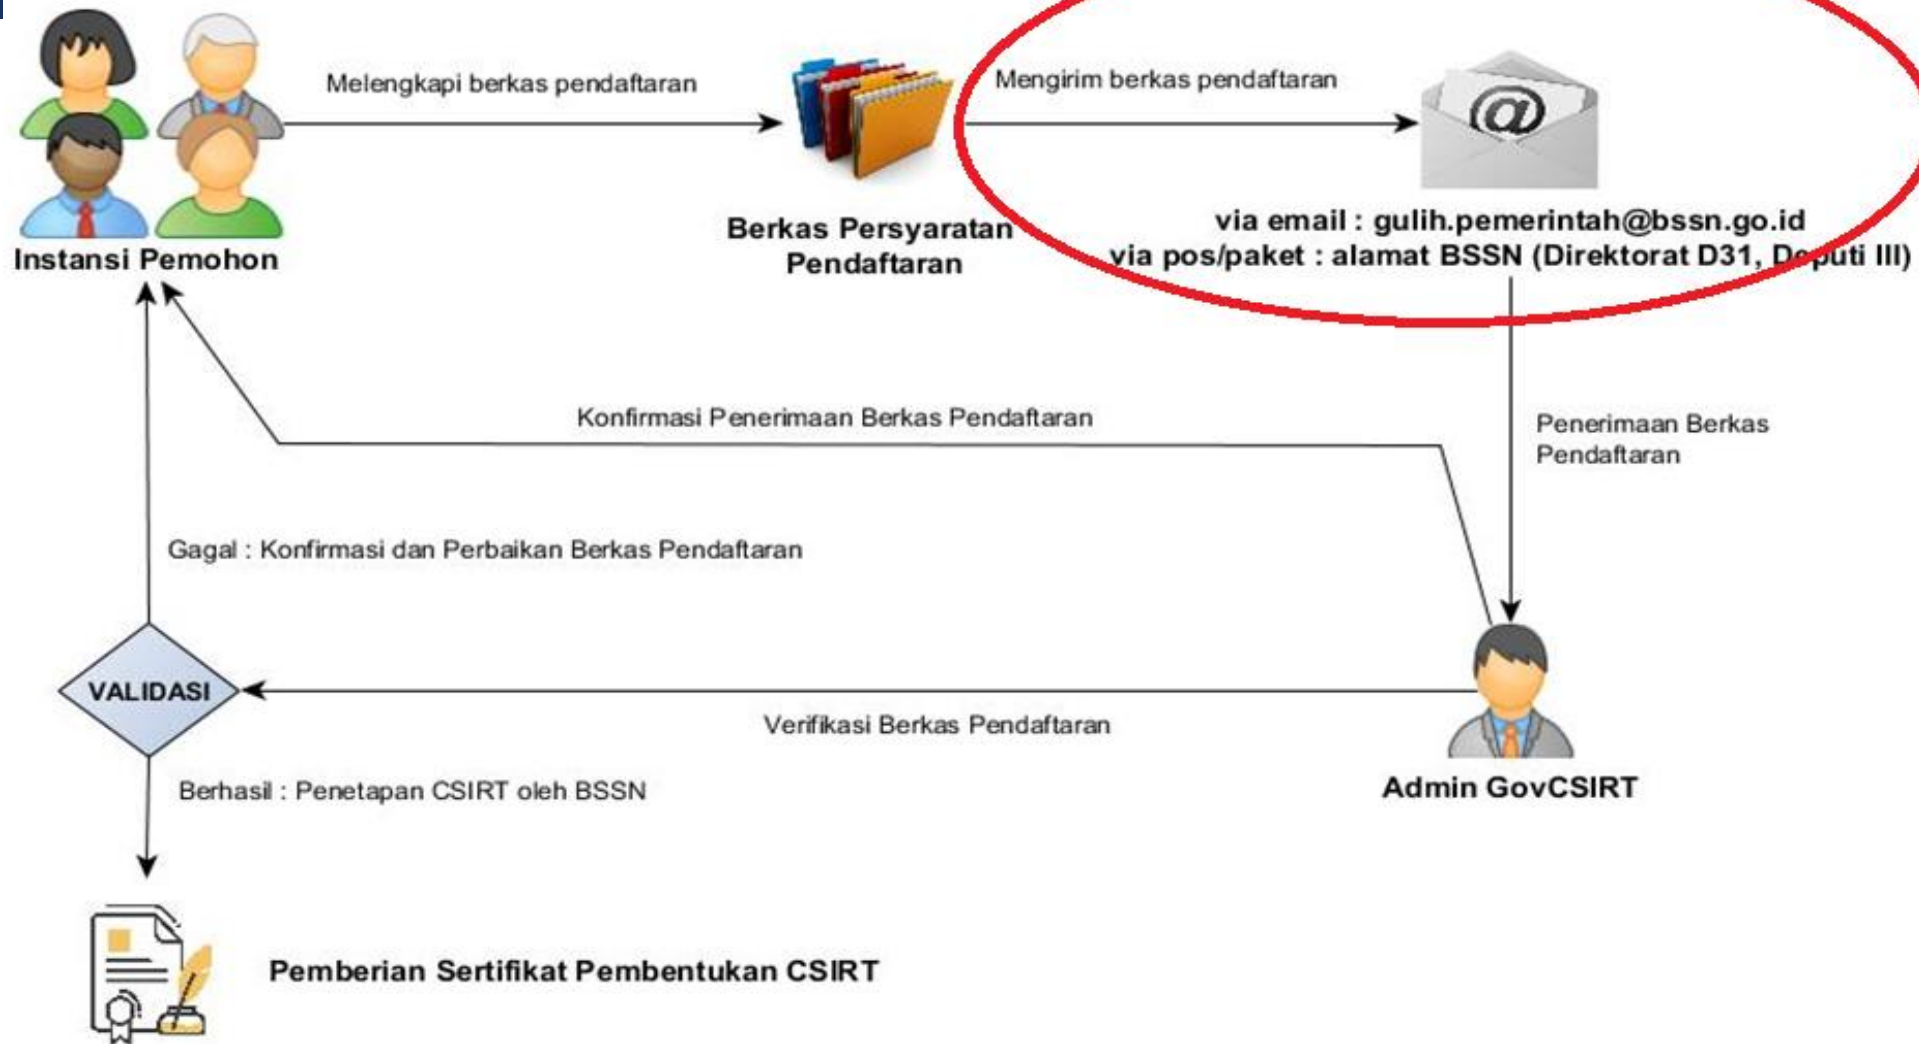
Melengkapi berkas pendaftaran

Mengirim berkas pendaftaran

@

Instansi Pemohon

Berkas Persyaratan Pendaftaran

via email : gulih.pemerintah@bssn.go.id
via pos/paket : alamat BSSN (Direktorat D31, Deputi III)

Konfirmasi Penerimaan Berkas Pendaftaran

Penerimaan Berkas Pendaftaran

Gagal : Konfirmasi dan Perbaikan Berkas Pendaftaran

VALIDASI

Verifikasi Berkas Pendaftaran

Admin GovCSIRT

Berhasil : Penetapan CSIRT oleh BSSN

Pemberian Sertifikat Pembentukan CSIRT